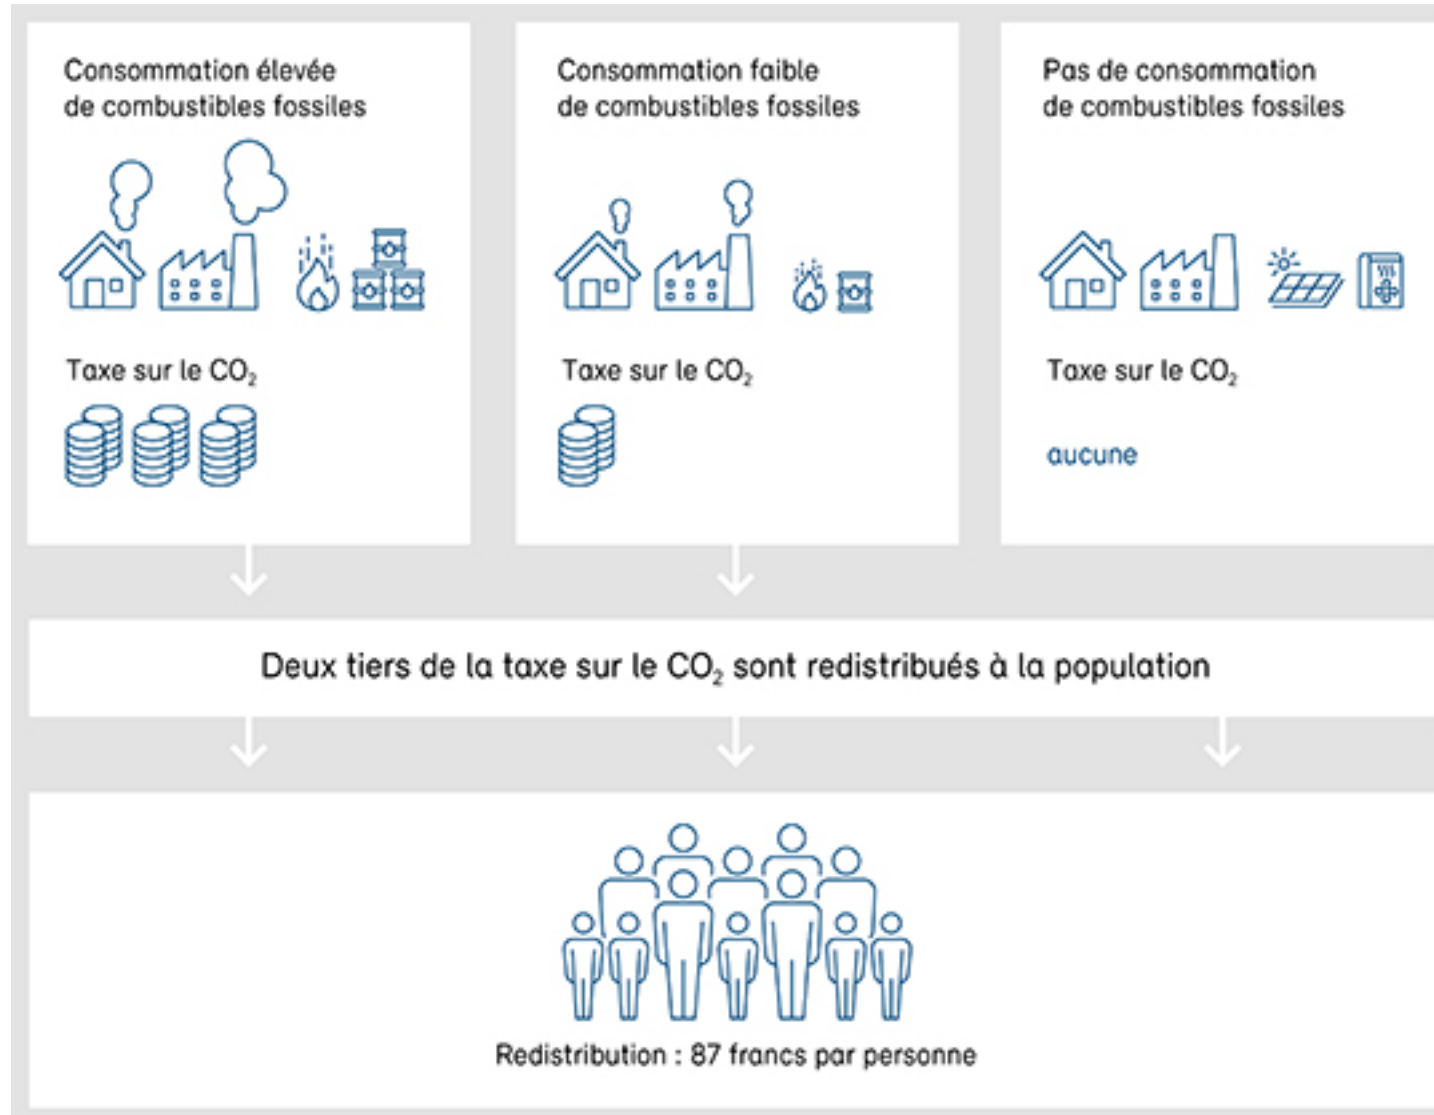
Consommation élevée de combustibles fossiles

Taxe sur le $CO_2$

Consommation faible de combustibles fossiles

Taxe sur le $CO_2$

Pas de consommation de combustibles fossiles

Taxe sur le $CO_2$

aucune

Deux tiers de la taxe sur le $CO_2$ sont redistribués à la population

Redistribution : 87 francs par personne